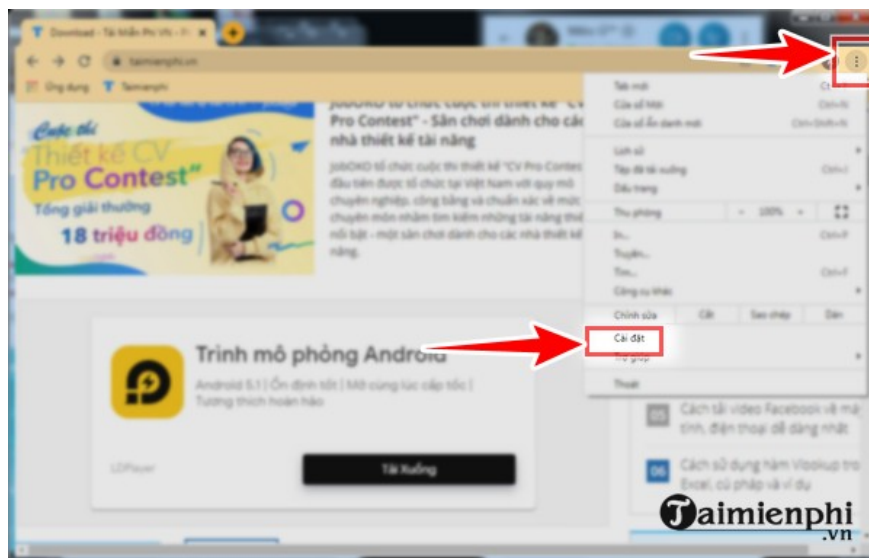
Download - Tải Miễn Phí VN - Ph

taimienphi.vn

Ứng dụng Taimienphi

JobOKO tổ chức cuộc thi thiết kế "CV Pro Contest" - Sân chơi dành cho các nhà thiết kế tài năng

Cuộc thi Thiết kế CV Pro Contest

Tổng giải thưởng 18 triệu đồng

JobOKO tổ chức cuộc thi thiết kế "CV Pro Contest" đầu tiên được tổ chức tại Việt Nam với quy mô chuyên nghiệp, công bằng và chuẩn xác với mục chuyên môn nhằm tìm kiếm những tài năng thiết nổi bật - một sân chơi dành cho các nhà thiết kế tài năng.

Trình mô phỏng Android

Android 5.1 | Ổn định tốt | Mô phỏng lúc cấp tốc | Tương thích hoàn hảo

LDPlayer

Tải Xuống

Tab mới
Cửa sổ mới
Cửa sổ ẩn danh mới
Lịch sử
Tệp đã tải xuống
Dấu trang
Thu phóng - 100% +
In...
Truyền...
Tìm...
Công cụ khác
Chỉnh sửa Cắt Sao chép Dán
Cài đặt
Trợ giúp
Thoát

Cách tải video Facebook về máy tính, điện thoại dễ dàng nhất

Cách sử dụng hàm Vlookup trong Excel, cú pháp và ví dụ

Taimienphi.vn